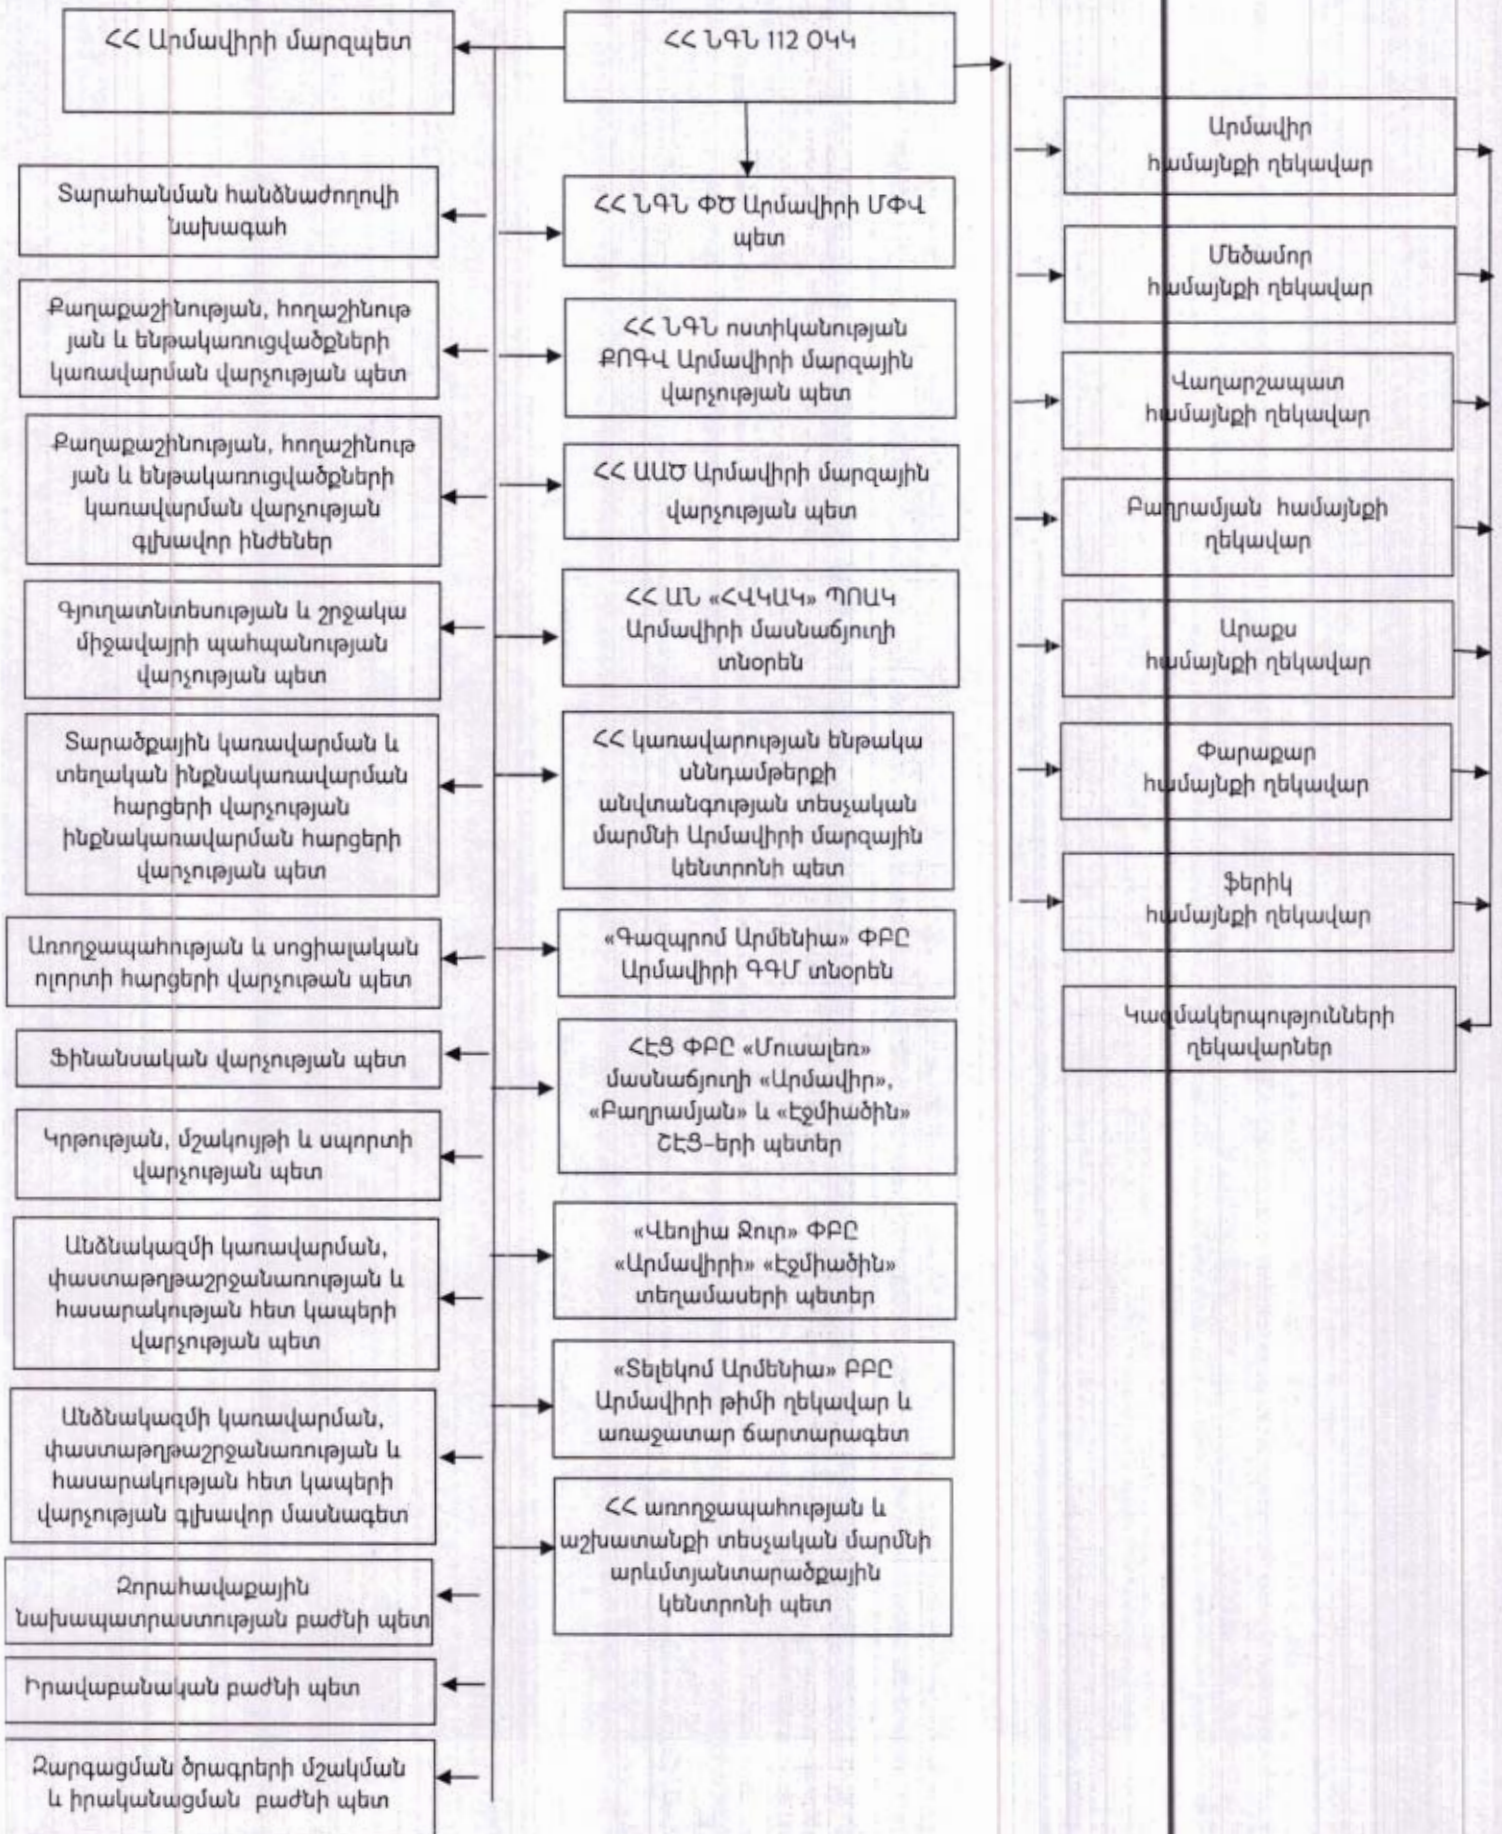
ՀՀ Արմավիրի մարզպետ

ՀՀ ՆԳՆ 112 ՕԿԿ

Տարահանման հանձնաժողովի նախագահ

ՀՀ ՆԳՆ ՓԾ Արմավիրի ՄՓՎ պետ

Քաղաքաշինության, հողաշինության և ենթակառուցվածքների կառավարման վարչության պետ

ՀՀ ՆԳՆ ոստիկանության ՔՈՊՎ Արմավիրի մարզային վարչության պետ

Քաղաքաշինության, հողաշինության և ենթակառուցվածքների կառավարման վարչության գլխավոր ինժեներ

ՀՀ ԱԱԾ Արմավիրի մարզային վարչության պետ

Գյուղատնտեսության և շրջակա միջավայրի պահպանության վարչության պետ

ՀՀ ԱՆ «ՀՎԿԱԿ» ՊՈԱԿ Արմավիրի մասնաճյուղի տնօրեն

Տարածքային կառավարման և տեղական ինքնակառավարման հարցերի վարչության ինքնակառավարման հարցերի վարչության պետ

ՀՀ կառավարության ենթակա սննդամթերքի անվտանգության տեսչական մարմնի Արմավիրի մարզային կենտրոնի պետ

Առողջապահության և սոցիալական ոլորտի հարցերի վարչութան պետ

«Գազպրոմ Արմենիա» ՓԲԸ Արմավիրի ԳԳՄ տնօրեն

Ֆինանսական վարչության պետ

ՀԷՑ ՓԲԸ «Մուսալեռ» մասնաճյուղի «Արմավիր», «Բաղրամյան» և «Էջմիածին» ՇԷՑ-երի պետեր

Կրթության, մշակույթի և սպորտի վարչության պետ

Անձնակազմի կառավարման, փաստաթղթաշրջանառության և հասարակության հետ կապերի վարչության պետ

«Վեոլիա Ջուր» ՓԲԸ «Արմավիր» «Էջմիածին» տեղամասերի պետեր

«Տելեկոմ Արմենիա» ԲԲԸ Արմավիրի թիմի ղեկավար և առաջատար ճարտարագետ

Անձնակազմի կառավարման, փաստաթղթաշրջանառության և հասարակության հետ կապերի վարչության գլխավոր մասնագետ

ՀՀ առողջապահության և աշխատանքի տեսչական մարմնի արևմտյանտարածքային կենտրոնի պետ

Զորահավաքային նախապատրաստության բաժնի պետ

Իրավաբանական բաժնի պետ

Զարգացման ծրագրերի մշակման և իրականացման բաժնի պետ

Արմավիր համայնքի ղեկավար

Մեծամոր համայնքի ղեկավար

Վաղարշապատ համայնքի ղեկավար

Բաղրամյան համայնքի ղեկավար

Արաքս համայնքի ղեկավար

Փարաքար համայնքի ղեկավար

Ֆերիկ համայնքի ղեկավար

Կազմակերպությունների ղեկավարներ